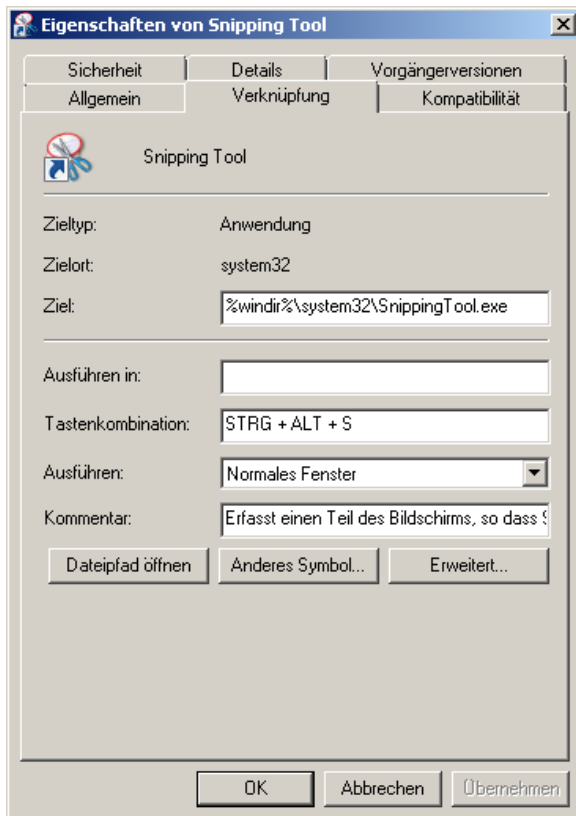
Eigenschaften von Snipping Tool

Sicherheit | Details | Vorgängerversionen
Allgemein | Verknüpfung | Kompatibilität

Snipping Tool

Zieltyp: Anwendung

Zielort: system32

Ziel: %windir%\system32\SnippingTool.exe

Ausführen in:

Tastenkombination: STRG + ALT + S

Ausführen: Normales Fenster

Kommentar: Erfasst einen Teil des Bildschirms, so dass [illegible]

Dateipfad öffnen | Anderes Symbol... | Erweitert...

OK | Abbrechen | Übernehmen